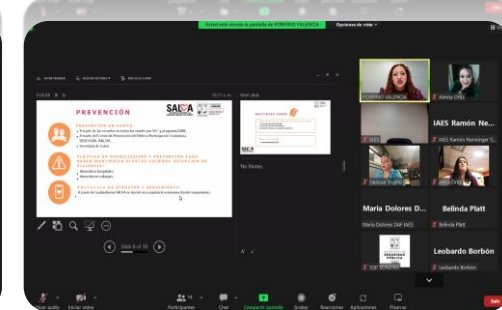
Usted está viendo la pantalla de PORFIRIO VALENCIA    Opciones de vista

PREVENCIÓN

SALSA

PREVENCIÓN EN CAMPO

PLÁTICAS DE SENSIBILIZACIÓN Y PREVENCIÓN PARA SABER IDENTIFICAR SITUACIONES DE VIOLENCIA

PROTOCOLO DE ATENCIÓN Y SEGUIMIENTO

Slide 6 of 10

Next slide

No Notes.

PORFIRIO VALENCIA

Alexia Ortiz

IAES Ramón Ne...

IAES Ramón Noreiger S...

Maria Dolores D...

Maria Dolores DIAF IAES

Belinda Platt

Belinda Platt

Leobardo Borbón

SSP SONORA

Leobardo Borbón

Entrar audio    Iniciar video    Participantes    Chat    Compartir pantalla    Grabar    Reacciones    Aplicaciones    Pizarras    Salir